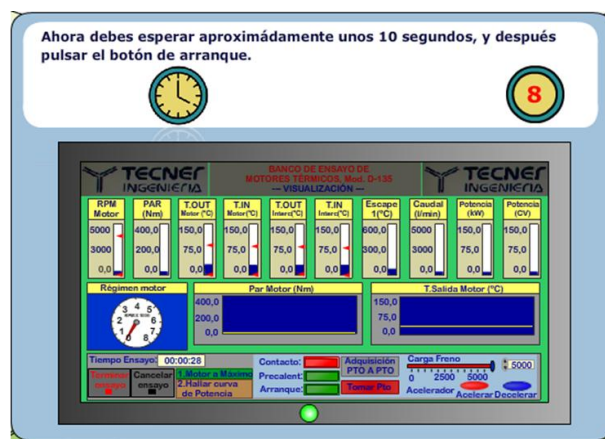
Ahora debes esperar aproximádamente unos 10 segundos, y después pulsar el botón de arranque.

8

TECNER INGENIERIA

BANCO DE ENSAYO DE MOTORES TERMICOS, Mod. D-135
— VISUALIZACIÓN —

TECNER INGENIERIA

| RPM Motor | PAR (Nm) | T.OUT Motor (°C) | T.IN Motor (°C) | T.OUT Intercambiador (°C) | T.IN Intercambiador (°C) | Escape 1(°C) | Caudal (l/min) | Potencia (kW) | Potencia (CV) |
|---|---|---|---|---|---|---|---|---|---|
| 5000 | 400,0 | 150,0 | 150,0 | 150,0 | 150,0 | 600,0 | 5000 | 150,0 | 150,0 |
| 3000 | 200,0 | 75,0 | 75,0 | 75,0 | 75,0 | 300,0 | 3000 | 75,0 | 75,0 |
| 0,0 | 0,0 | 0,0 | 0,0 | 0,0 | 0,0 | 0,0 | 0,0 | 0,0 | 0,0 |

Régimen motor

1 2 3 4 5 6 7 8

Par Motor (Nm)
400,0
200,0
0,0

T.Salida Motor (°C)
150,0
75,0
0,0

Tiempo Ensayo: 00:00:28

Terminar ensayo

Cancelar ensayo

1.Motor a Máximo
2.Hallar curva de Potencia

Contacto:
Precalent:
Arranque:

Adquisición PTO A PTO

Tomar Pto

Carga Freno
0 2500 5000
5000

Acelerador Acelerar Decelerar